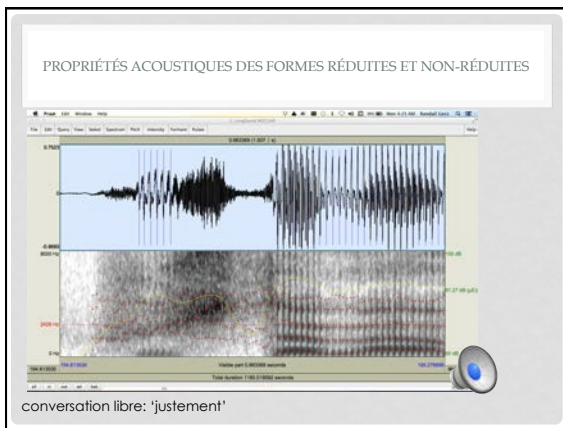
PROPRIÉTÉS ACOUSTIQUES DES FORMES RÉDUITES ET NON-RÉDUITES

Praat Edit Window Help

File Edit Query View Select Spectrum Pitch Intensity Formant Pulses

Help

0.7523

-0.8693

8000 Hz

2426 Hz

0 Hz

Visible part 0.665369 seconds

Total duration 1183.018050 seconds

all in out sel bak

conversation libre: 'justement'